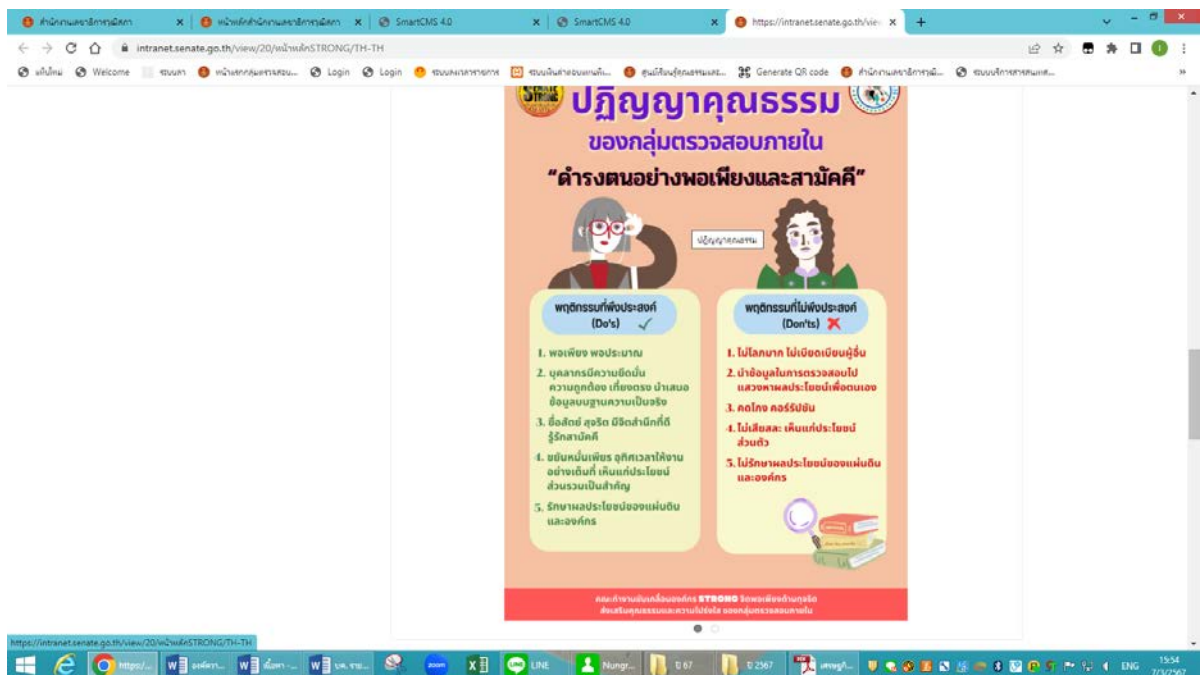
สำนักงานเลขาธิการวุฒิสภา × หน้าหลักสำนักงานเลขาธิการวุฒิสภา × SmartCMS 4.0 × SmartCMS 4.0 × https://intranet.senate.go.th/view ×

intranet.senate.go.th/view/20/หน้าหลักSTRONG/TH-TH

แท็บใหม่ Welcome ระบบลา หน้าแรกกลุ่มตรวจสอบ... Login Login ระบบลงเวลาราชการ ระบบเงินค่าตอบแทนพิ... ศูนย์เรียนรู้คุณธรรมและ... Generate QR code สำนักงานเลขาธิการวุฒิ... ระบบบริหารสารสนเทศ...

ปฏิญญาคุณธรรม
ของกลุ่มตรวจสอบภายใน
"ดำรงตนอย่างพอเพียงและสามัคคี"

ปฏิญญาคุณธรรม

พฤติกรรมที่พึงประสงค์ (Do's)

1. พอเพียง พอประมาณ
2. บุคลากรมีความยึดมั่น ความถูกต้อง เที่ยงตรง นำเสนอข้อมูลบนฐานความเป็นจริง
3. ซื่อสัตย์ สุจริต มีจิตสำนึกที่ดี รู้รักสามัคคี
4. ขยันหมั่นเพียร อุทิศเวลาให้งานอย่างเต็มที่ เห็นแก่ประโยชน์ส่วนรวมเป็นสำคัญ
5. รักษาผลประโยชน์ของแผ่นดินและองค์กร

พฤติกรรมที่ไม่พึงประสงค์ (Don'ts)

1. ไม่โลภมาก ไม่เบียดเบียนผู้อื่น
2. นำข้อมูลในการตรวจสอบไปแสวงหาผลประโยชน์เพื่อตนเอง
3. คดโกง คอร์รัปชัน
4. ไม่เสียสละ เห็นแก่ประโยชน์ส่วนตัว
5. ไม่รักษาผลประโยชน์ของแผ่นดินและองค์กร

คณะทำงานขับเคลื่อนองค์กร STRONG จิตพอเพียงต้านทุจริต ส่งเสริมคุณธรรมและความโปร่งใส ของกลุ่มตรวจสอบภายใน

https://intranet.senate.go.th/view/20/หน้าหลักSTRONG/TH-TH

https:/... องค์กร... เนื้อหา... บค. รายง... zoom LINE Nungr... ปี 67 ปี 2567 เศรษฐกิ... ENG 15:54 7/3/2567